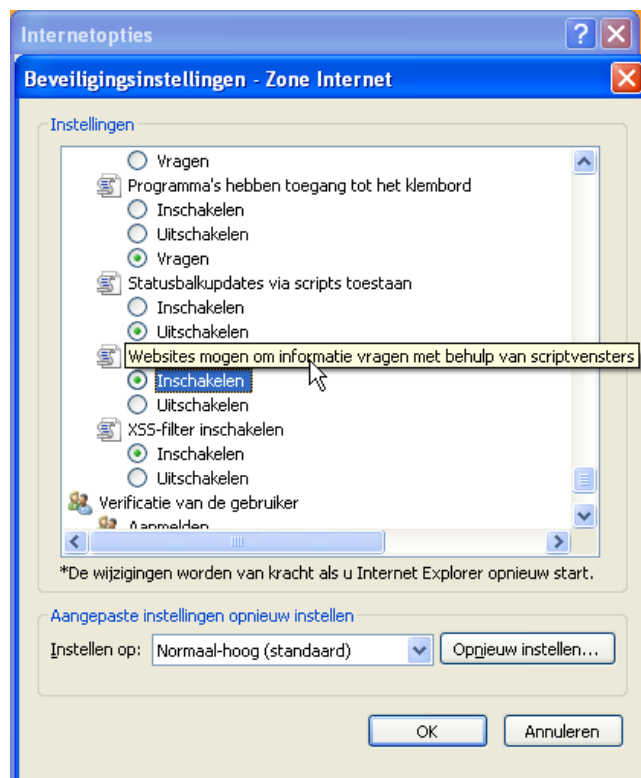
Internetopties

Beveiligingsinstellingen - Zone Internet

Instellingen

Vragen
Programma's hebben toegang tot het klembord
Inschakelen
Uitschakelen
Vragen
Statusbalkupdates via scripts toestaan
Inschakelen
Uitschakelen
Websites mogen om informatie vragen met behulp van scriptvensters
Inschakelen
Uitschakelen
XSS-filter inschakelen
Inschakelen
Uitschakelen
Verificatie van de gebruiker
Aanmelden

*De wijzigingen worden van kracht als u Internet Explorer opnieuw start.

Aangepaste instellingen opnieuw instellen

Instellen op: Normaal-hoog (standaard)

Opnieuw instellen...

OK

Annuleren